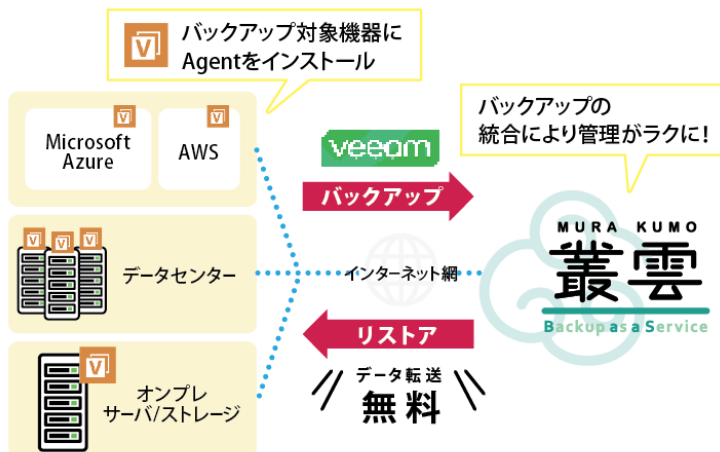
バックアップ対象機器に Agentをインストール

Microsoft Azure

AWS

データセンター

オンプレ サーバ/ストレージ

veeam

バックアップ

インターネット網

リストア

データ転送 無料

バックアップの 統合により管理がラクに!

MURA KUMO

叢雲

Backup as a Service